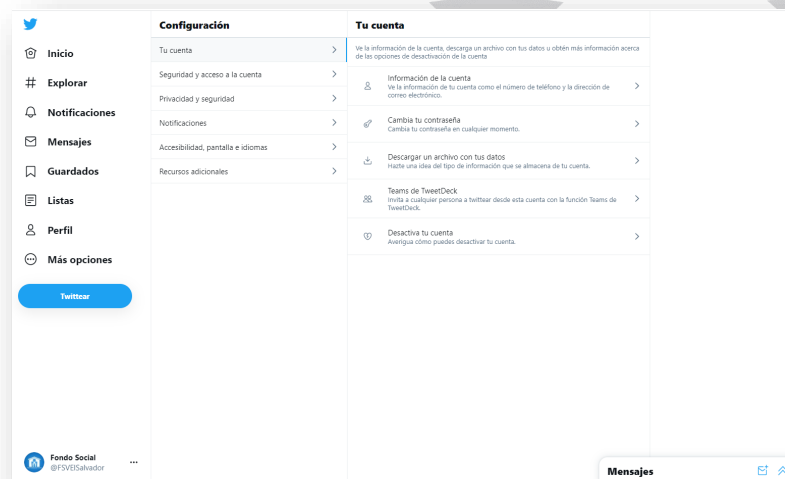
Inicio
Explorar
Notificaciones
Mensajes
Guardados
Listas
Perfil
Más opciones
Twittear

Fondo Social
@FSVElSalvador
...

Configuración
Tu cuenta
Seguridad y acceso a la cuenta
Privacidad y seguridad
Notificaciones
Accesibilidad, pantalla e idiomas
Recursos adicionales

Tu cuenta
Ve la información de la cuenta, descarga un archivo con tus datos u obtén más información acerca de las opciones de desactivación de la cuenta

Información de la cuenta
Ve la información de tu cuenta como el número de teléfono y la dirección de correo electrónico.

Cambia tu contraseña
Cambia tu contraseña en cualquier momento.

Descargar un archivo con tus datos
Hazte una idea del tipo de información que se almacena de tu cuenta.

Teams de TweetDeck
Invita a cualquier persona a twittear desde esta cuenta con la función Teams de TweetDeck.

Desactiva tu cuenta
Averigua cómo puedes desactivar tu cuenta.

Mensajes